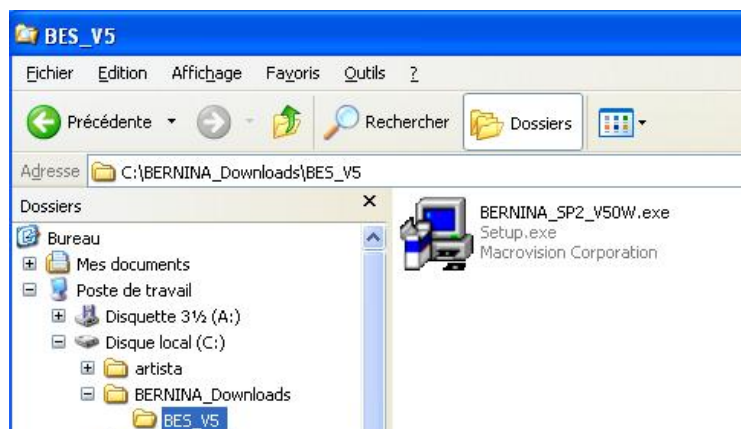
BES_V5

Fichier Edition Affichage Favoris Outils ?

Précédente Rechercher Dossiers

Adresse C:\BERNINA_Downloads\BES_V5

Dossiers ×

Bureau
Mes documents
Poste de travail
Disquette 3½ (A:)
Disque local (C:)
artista
BERNINA_Downloads
BES_V5

BERNINA_SP2_V50W.exe
Setup.exe
Macrovision Corporation